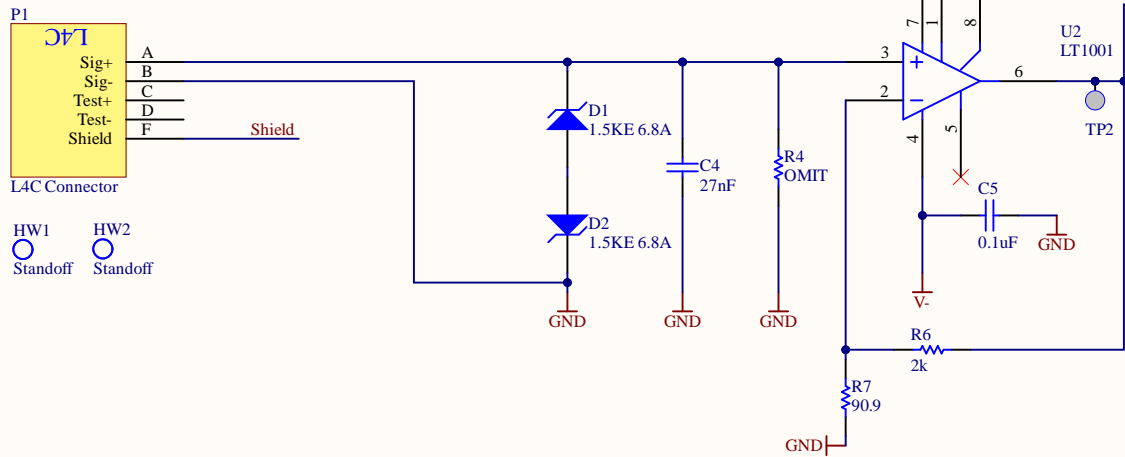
P1
L4C
Sig+
Sig-
Test+
Test-
Shield
A
B
C
D
F
Shield
L4C Connector
HW1
Standoff
HW2
Standoff
D1
1.5KE 6.8A
D2
1.5KE 6.8A
GND
C4
27nF
GND
R4
OMIT
GND
7
1
8
3
2
+
−
4
5
6
U2
LT1001
TP2
C5
0.1uF
GND
V-
R6
2k
R7
90.9
GND